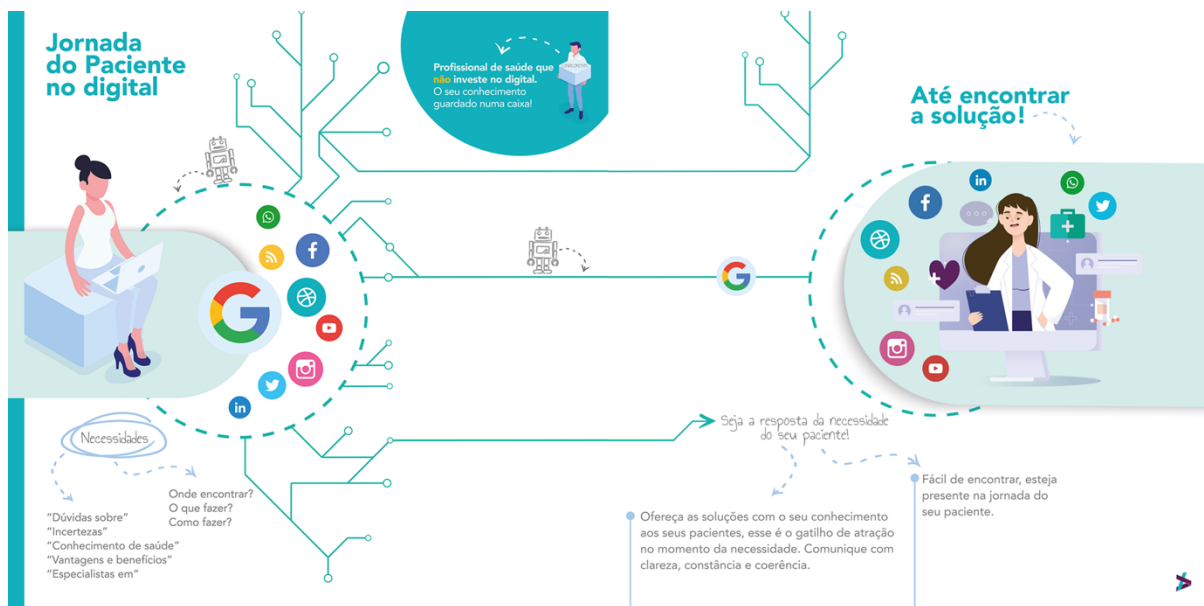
Jornada do Paciente no digital

Profissional de saúde que não investe no digital. O seu conhecimento guardado numa caixa!

Até encontrar a solução!

Necessidades

"Dúvidas sobre"
"Incertezas"
"Conhecimento de saúde"
"Vantagens e benefícios"
"Especialistas em"

Onde encontrar?
O que fazer?
Como fazer?

Seja a resposta da necessidade do seu paciente!

Ofereça as soluções com o seu conhecimento aos seus pacientes, esse é o gatilho de atração no momento da necessidade. Comunique com clareza, constância e coerência.

Fácil de encontrar, esteja presente na jornada do seu paciente.